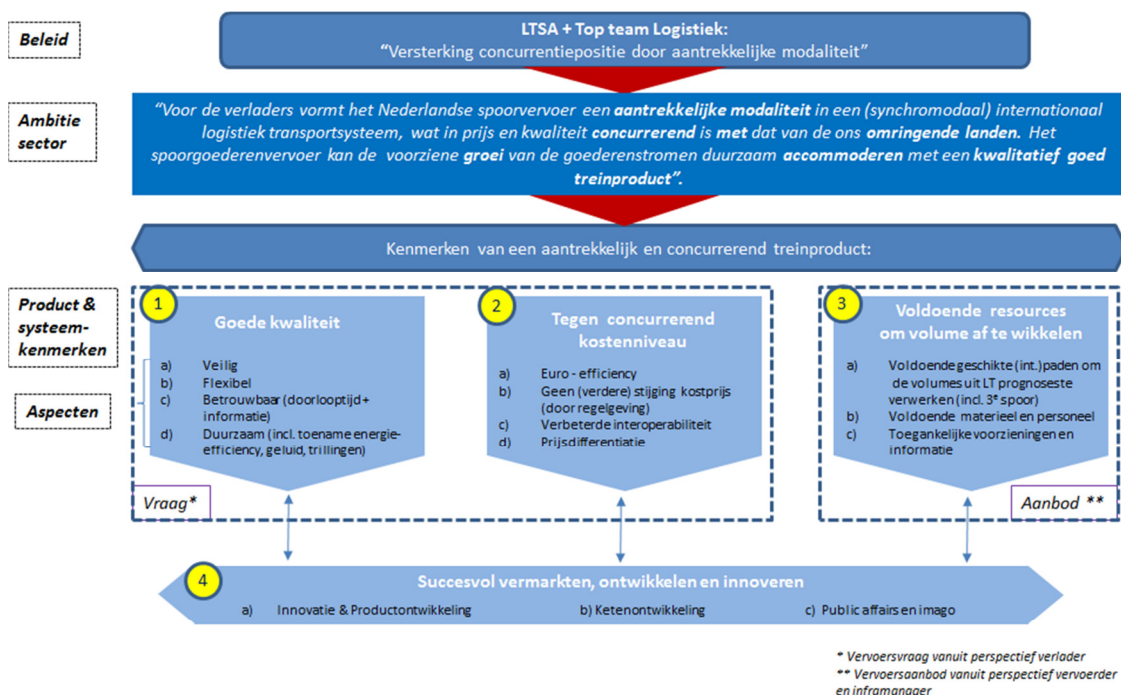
Beleid

LTSA + Top team Logistiek:
“Versterking concurrentiepositie door aantrekkelijke modaliteit”

Ambitie sector

“Voor de verladers vormt het Nederlandse spoorvervoer een aantrekkelijke modaliteit in een (synchromodaal) internationaal logistiek transportsysteem, wat in prijs en kwaliteit concurrerend is met dat van de ons omringende landen. Het spoorgoederenvervoer kan de voorziene groei van de goederenstromen duurzaam accommoderen met een kwalitatief goed treinproduct”.

Kenmerken van een aantrekkelijk en concurrerend treinproduct:

Product & systeem-kenmerken

Aspecten

1
Goede kwaliteit
a) Veilig
b) Flexibel
c) Betrouwbaar (doorlooptijd + informatie)
d) Duurzaam (incl. toename energie-efficiency, geluid, trillingen)

2
Tegen concurrerend kostenniveau
a) Euro - efficiency
b) Geen (verdere) stijging kostprijs (door regelgeving)
c) Verbeterde interoperabiliteit
d) Prijsdifferentiatie

3
Voldoende resources om volume af te wikkelen
a) Voldoende geschikte (int.) paden om de volumes uit LT prognoseste verwerken (incl. 3e spoor)
b) Voldoende materieel en personeel
c) Toegankelijke voorzieningen en informatie

Vraag*

Aanbod **

4
Succesvol vermarkten, ontwikkelen en innoveren
a) Innovatie & Productontwikkeling b) Ketenontwikkeling c) Public affairs en imago

* Vervoersvraag vanuit perspectief verlader
** Vervoersaanbod vanuit perspectief vervoerder en inframanager